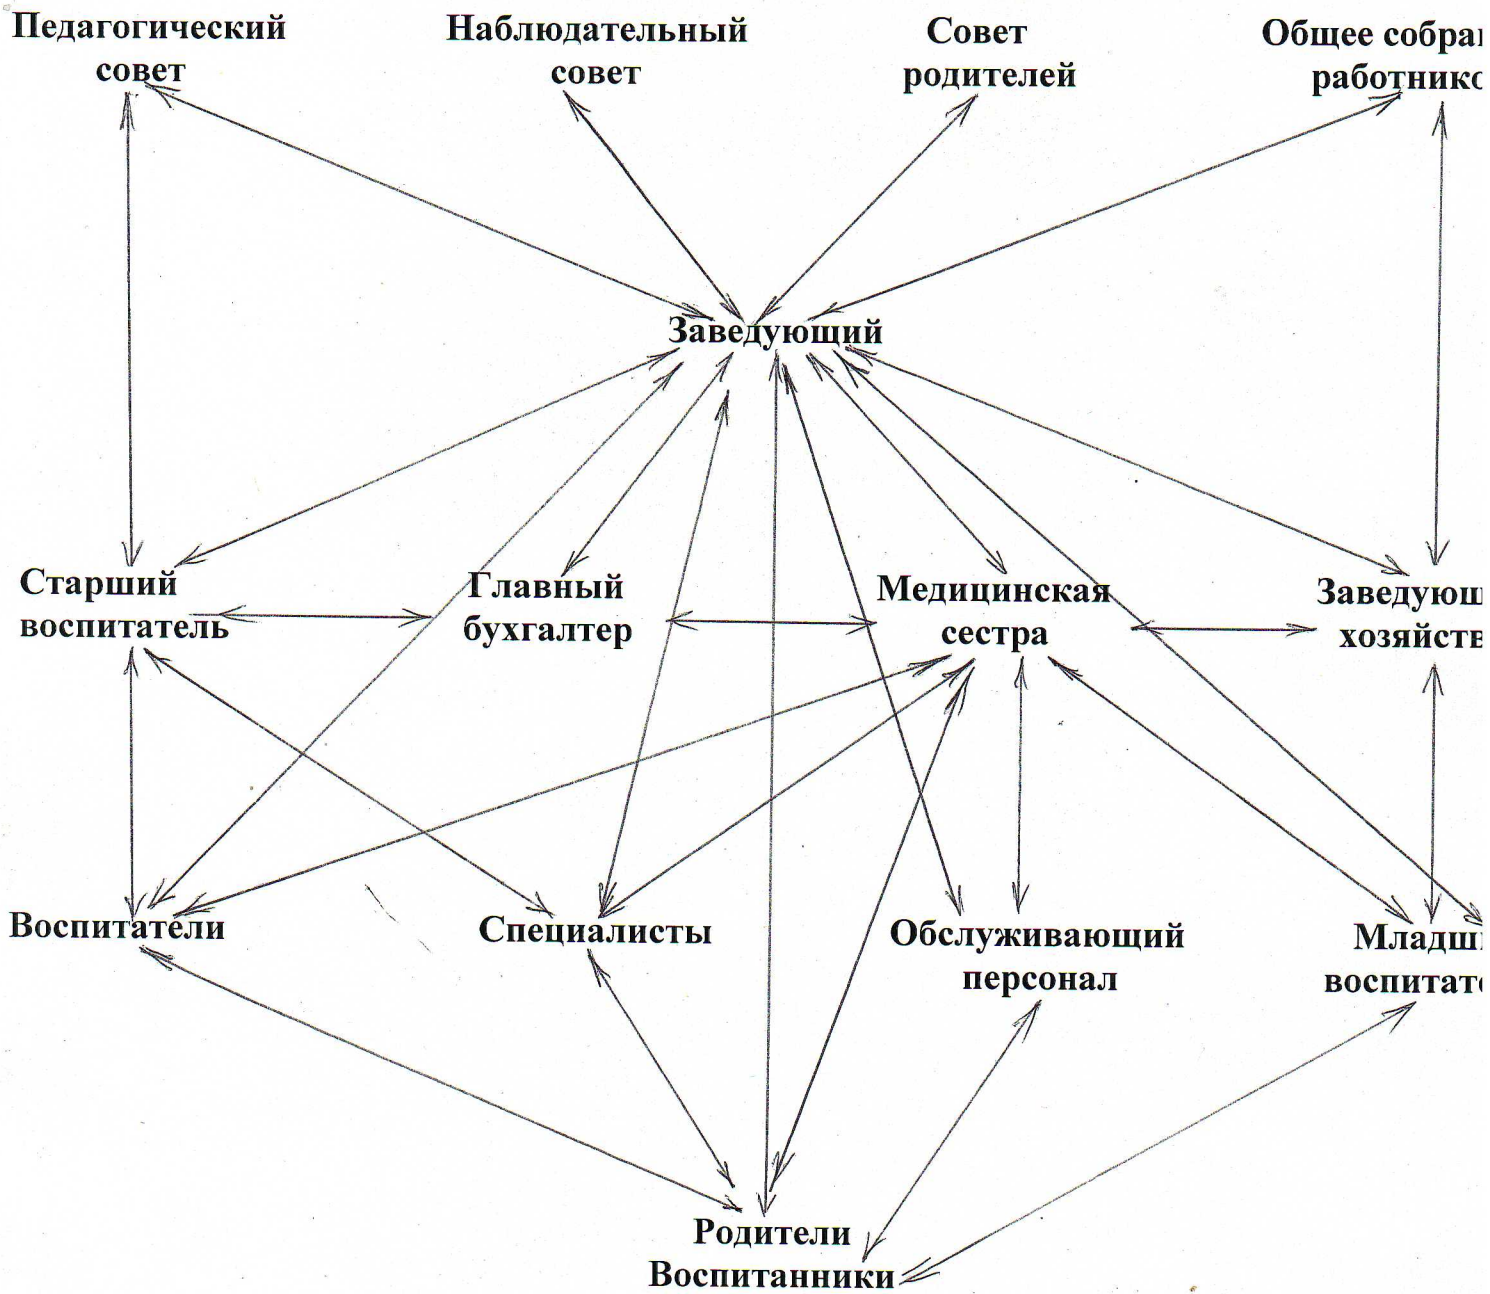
Педагогический совет

Наблюдательный совет

Совет родителей

Общее собра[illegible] работнико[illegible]

Заведующий

Старший воспитатель

Главный бухгалтер

Медицинская сестра

Заведующ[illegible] хозяйств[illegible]

Воспитатели

Специалисты

Обслуживающий персонал

Младш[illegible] воспитат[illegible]

Родители Воспитанники